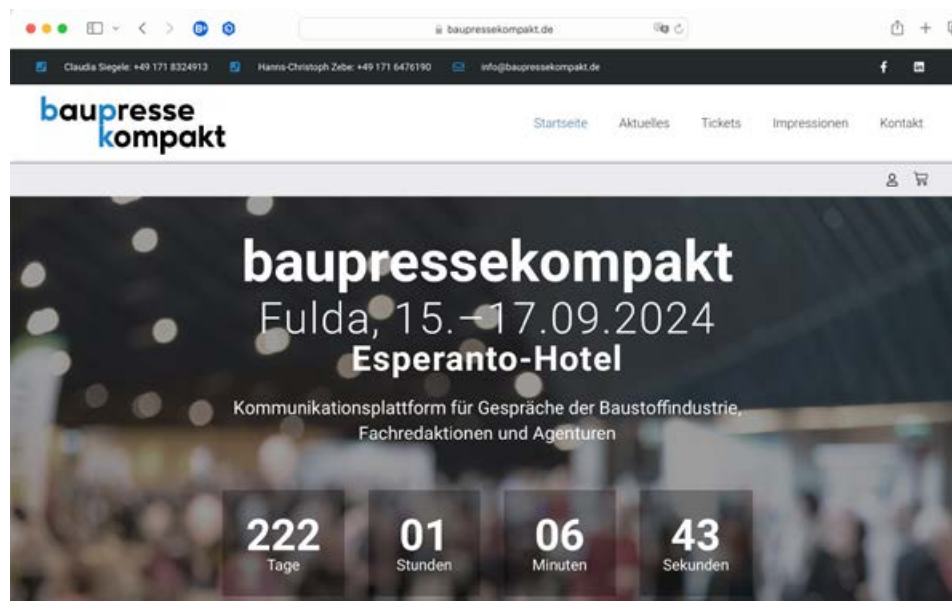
baupressekompakt.de

Claudia Siegele: +49 171 8324913 Hanns-Christoph Zebe: +49 171 6476190 info@baupressekompakt.de

baupresse kompakt

Startseite Aktuelles Tickets Impressionen Kontakt

baupressekompakt
Fulda, 15.–17.09.2024
Esperanto-Hotel

Kommunikationsplattform für Gespräche der Baustoffindustrie, Fachredaktionen und Agenturen

222
Tage

01
Stunden

06
Minuten

43
Sekunden